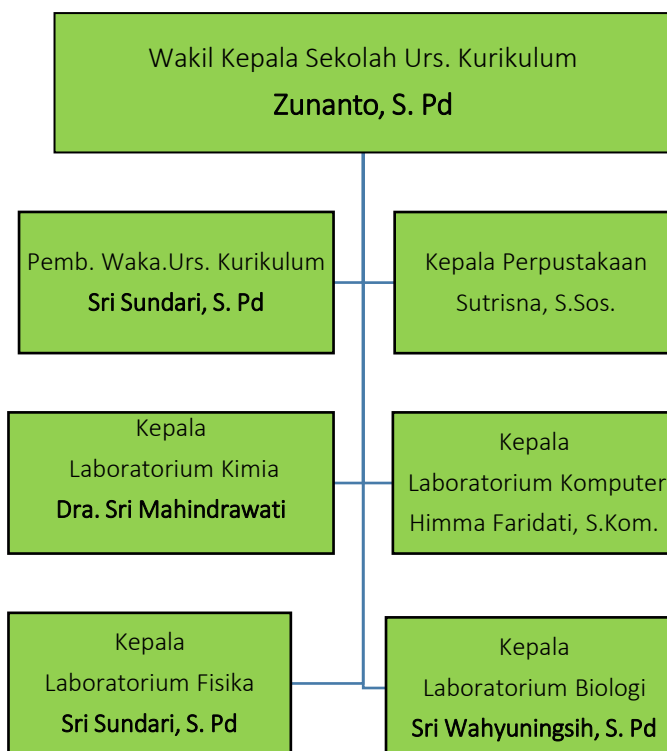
Wakil Kepala Sekolah Urs. Kurikulum
Zunanto, S. Pd

Pemb. Waka.Urs. Kurikulum
Sri Sundari, S. Pd

Kepala Perpustakaan
Sutrisna, S.Sos.

Kepala
Laboratorium Kimia
Dra. Sri Mahindrawati

Kepala
Laboratorium Komputer
Himma Faridati, S.Kom.

Kepala
Laboratorium Fisika
Sri Sundari, S. Pd

Kepala
Laboratorium Biologi
Sri Wahyuningsih, S. Pd